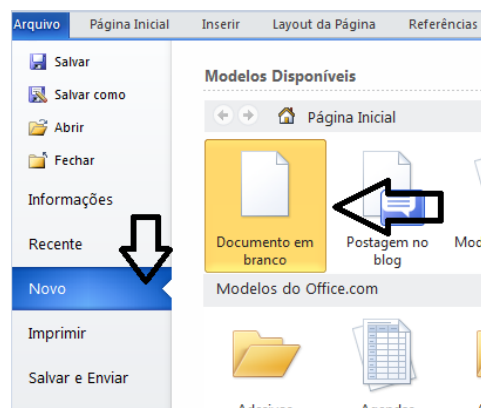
Arquivo Página Inicial Inserir Layout da Página Referências

Salvar
Salvar como
Abrir
Fechar
Informações
Recente
Novo
Imprimir
Salvar e Enviar

Modelos Disponíveis

Página Inicial

Documento em branco
Postagem no blog
Mo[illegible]

Modelos do Office.com

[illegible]
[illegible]